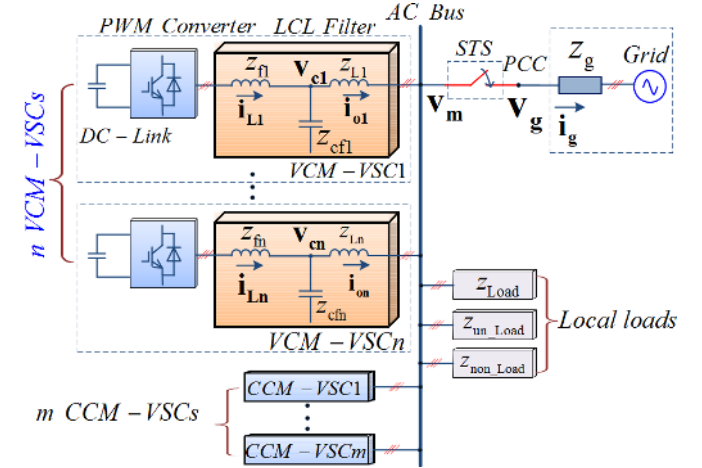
PWM Converter LCL Filter
AC Bus
STS
PCC
$Z_g$
Grid
$z_{f1}$
$\mathbf{v_{c1}}$
$z_{L1}$
$\mathbf{i_{L1}}$
$\mathbf{i_{o1}}$
$\mathbf{v_m}$
$\mathbf{V_g}$
$\mathbf{i_g}$
DC – Link
$Z_{cf1}$
VCM – VSC1
n VCM – VSCs
$z_{fn}$
$\mathbf{v_{cn}}$
$z_{Ln}$
$\mathbf{i_{Ln}}$
$\mathbf{i_{on}}$
$Z_{cfn}$
VCM – VSCn
$Z_{Load}$
$Z_{un\_Load}$
Local loads
$Z_{non\_Load}$
CCM – VSC1
m CCM – VSCs
CCM – VSCm